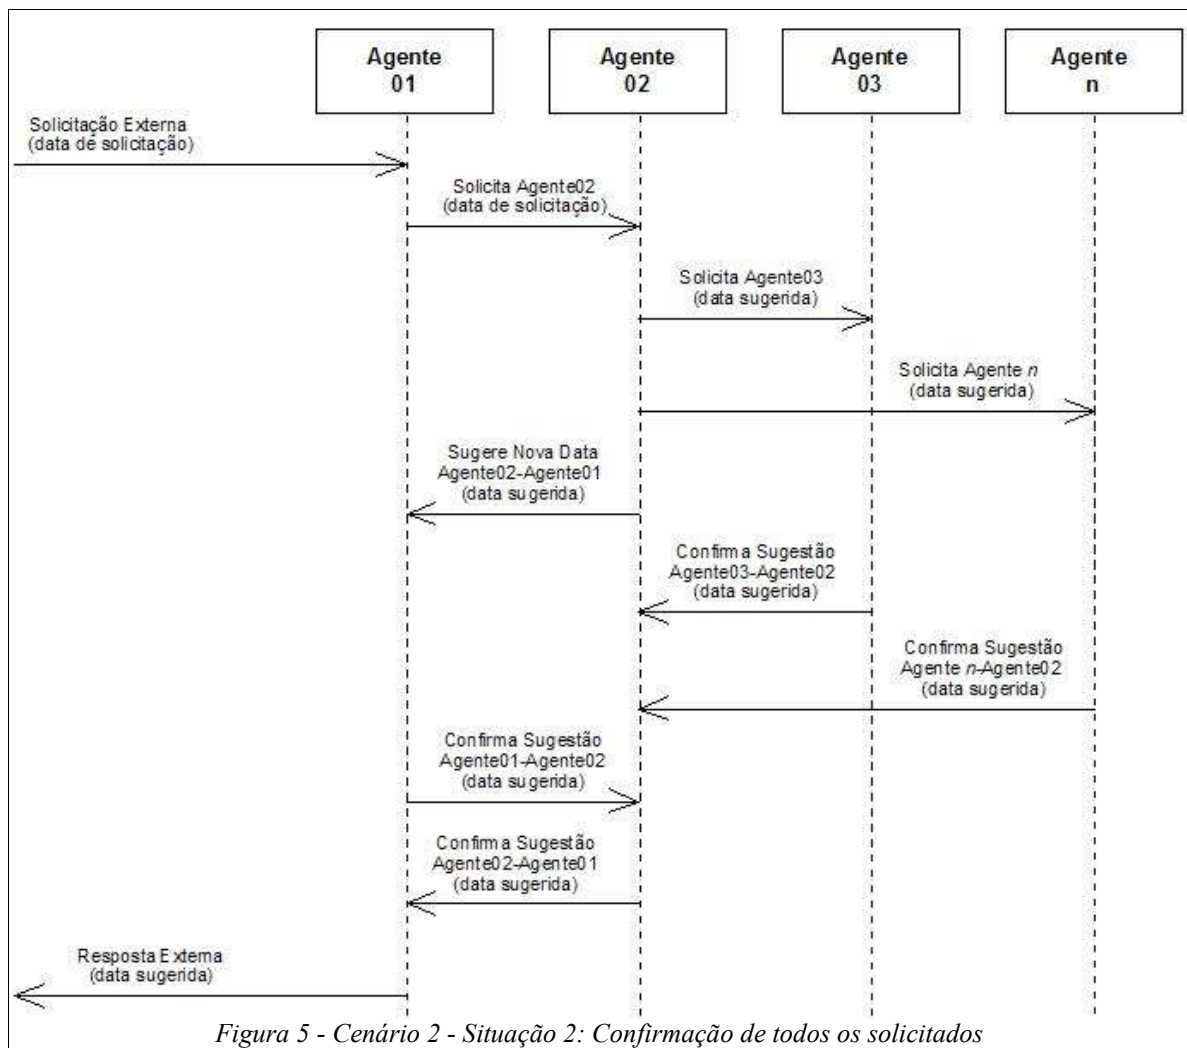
Agente 01

Agente 02

Agente 03

Agente n

Solicitação Externa
(data de solicitação)

Solicita Agente02
(data de solicitação)

Solicita Agente03
(data sugerida)

Solicita Agente *n*
(data sugerida)

Sugere Nova Data
Agente02-Agente01
(data sugerida)

Confirma Sugestão
Agente03-Agente02
(data sugerida)

Confirma Sugestão
Agente *n*-Agente02
(data sugerida)

Confirma Sugestão
Agente01-Agente02
(data sugerida)

Confirma Sugestão
Agente02-Agente01
(data sugerida)

Resposta Externa
(data sugerida)

*Figura 5 - Cenário 2 - Situação 2: Confirmação de todos os solicitados*